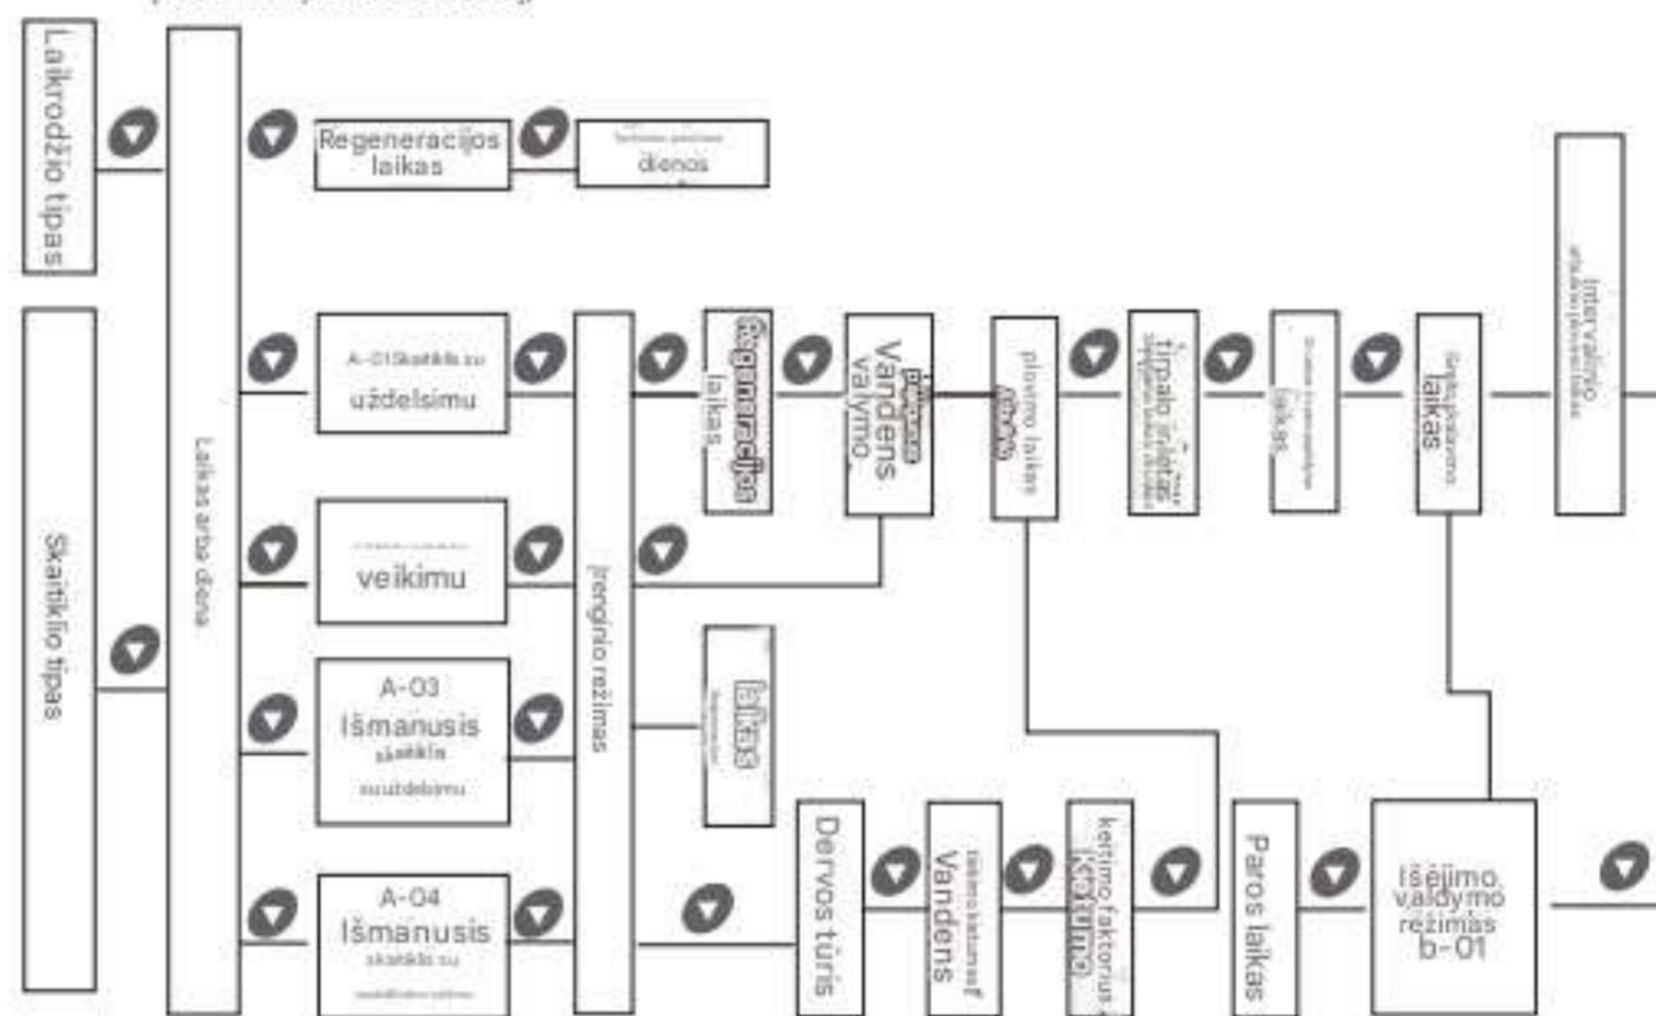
Laikrodžio tipas

Skaitiklio tipas

Laikas arba diena

Regeneracijos laikas

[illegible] dienos

A-01 Skaitiklis su uždelsimu

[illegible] veikimu

A-03 Išmanusis skaitiklis su uždelsimu

A-04 Išmanusis skaitiklis su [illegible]

Įrenginio režimas

Regeneracijos laikas

Vandens valymo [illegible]

plovimo laikas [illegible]

tirpalo įsiurbimo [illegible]

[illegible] laikas

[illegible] laikas

Intervalinio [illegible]

Išlikas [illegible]

Dervos tūris

Vandens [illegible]

keitimo faktorius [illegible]

Paros laikas

Išėjimo valdymo režimas b-01